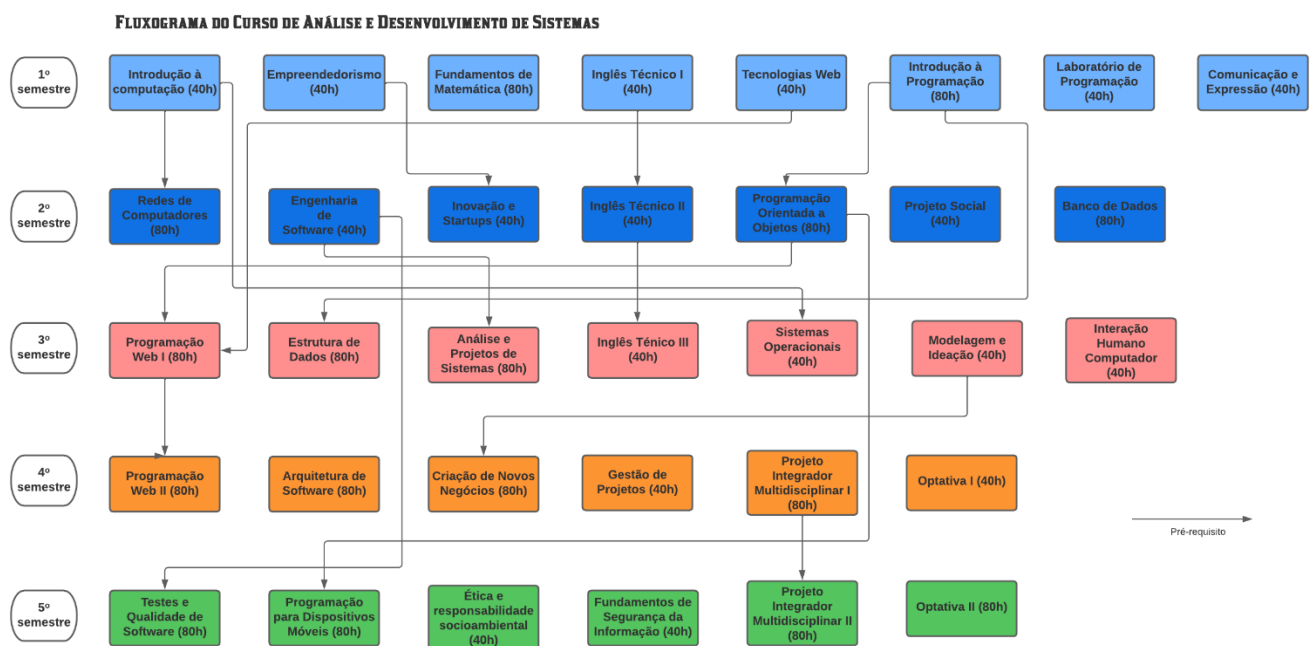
Fluxograma do Curso de Análise e Desenvolvimento de Sistemas

1º semestre

Introdução à computação (40h)

Empreendedorismo (40h)

Fundamentos de Matemática (80h)

Inglês Técnico I (40h)

Tecnologias Web (40h)

Introdução à Programação (80h)

Laboratório de Programação (40h)

Comunicação e Expressão (40h)

2º semestre

Redes de Computadores (80h)

Engenharia de Software (40h)

Inovação e Startups (40h)

Inglês Técnico II (40h)

Programação Orientada a Objetos (80h)

Projeto Social (40h)

Banco de Dados (80h)

3º semestre

Programação Web I (80h)

Estrutura de Dados (80h)

Análise e Projetos de Sistemas (80h)

Inglês Ténico III (40h)

Sistemas Operacionais (40h)

Modelagem e Ideação (40h)

Interação Humano Computador (40h)

4º semestre

Programação Web II (80h)

Arquitetura de Software (80h)

Criação de Novos Negócios (80h)

Gestão de Projetos (40h)

Projeto Integrador Multidisciplinar I (80h)

Optativa I (40h)

Pré-requisito

5º semestre

Testes e Qualidade de Software (80h)

Programação para Dispositivos Móveis (80h)

Ética e responsabilidade socioambiental (40h)

Fundamentos de Segurança da Informação (40h)

Projeto Integrador Multidisciplinar II (80h)

Optativa II (80h)